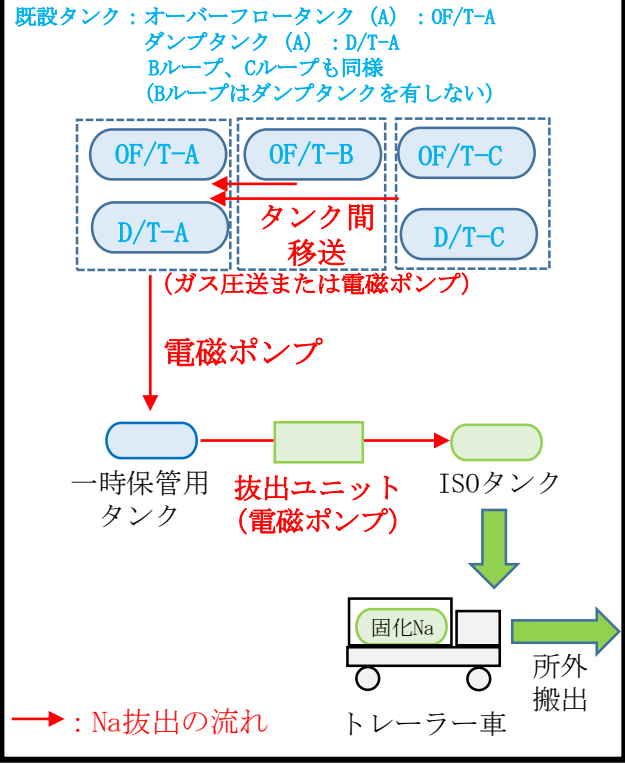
既設タンク：オーバーフロータンク（A）：OF/T-A
ダンプタンク（A）：D/T-A
Bループ、Cループも同様
（Bループはダンプタンクを有しない）

OF/T-A

OF/T-B

OF/T-C

D/T-A

タンク間
移送

D/T-C

（ガス圧送または電磁ポンプ）

電磁ポンプ

一時保管用
タンク

抜出ユニット
（電磁ポンプ）

ISOタンク

固化Na

所外
搬出

→：Na抜出の流れ

トレーラー車